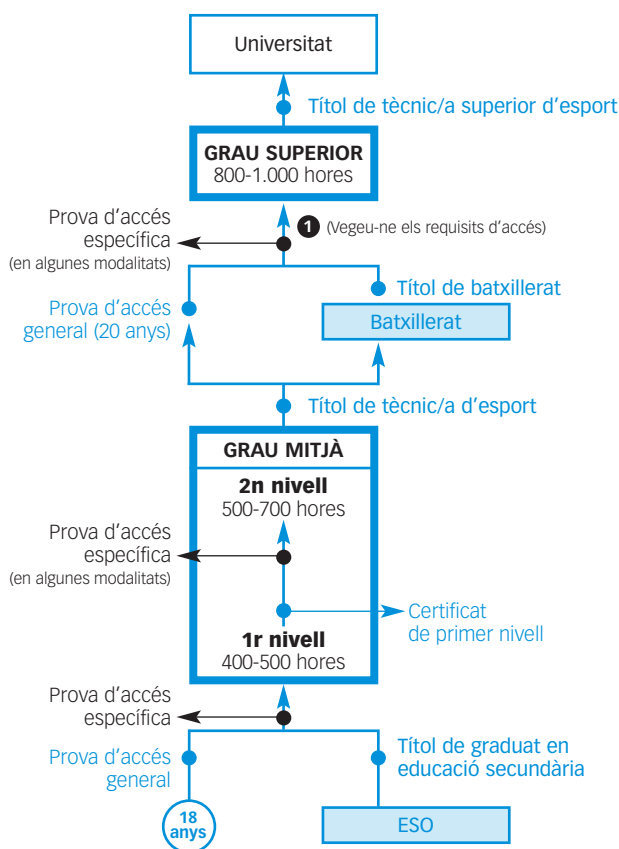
Universitat

Títol de tècnic/a superior d'esport

GRAU SUPERIOR
800-1.000 hores

Prova d'accés específica
(en algunes modalitats)

1 (Vegeu-ne els requisits d'accés)

Títol de batxillerat

Prova d'accés general (20 anys)

Batxillerat

Títol de tècnic/a d'esport

GRAU MITJÀ

2n nivell
500-700 hores

Prova d'accés específica
(en algunes modalitats)

Certificat de primer nivell

1r nivell
400-500 hores

Prova d'accés específica

Prova d'accés general

Títol de graduat en educació secundària

18 anys

ESO